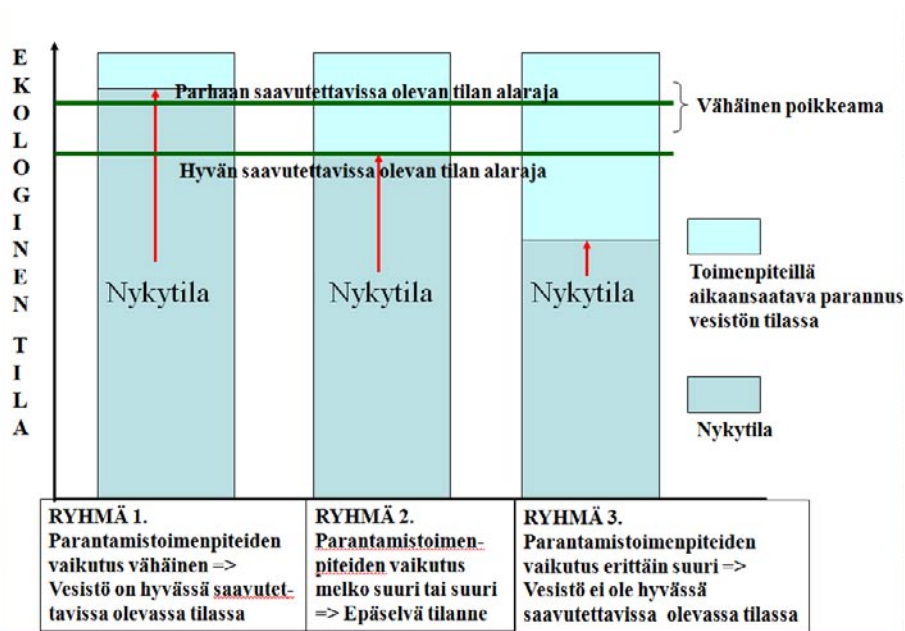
EKOLOGINEN TILA

Parhaan saavutettavissa olevan tilan alaraja

Vähäinen poikkeama

Hyvän saavutettavissa olevan tilan alaraja

Nykytila

Nykytila

Nykytila

Toimenpiteillä aikaansaatava parannus vesistön tilassa

Nykytila

| RYHMÄ 1. Parantamistoimenpiteiden vaikutus vähäinen => Vesistö on hyvässä saavutettavissa olevassa tilassa | RYHMÄ 2. Parantamistoimenpiteiden vaikutus melko suuri tai suuri => Epäselvä tilanne | RYHMÄ 3. Parantamistoimenpiteiden vaikutus erittäin suuri => Vesistö ei ole hyvässä saavutettavissa olevassa tilassa |
|---|---|---|